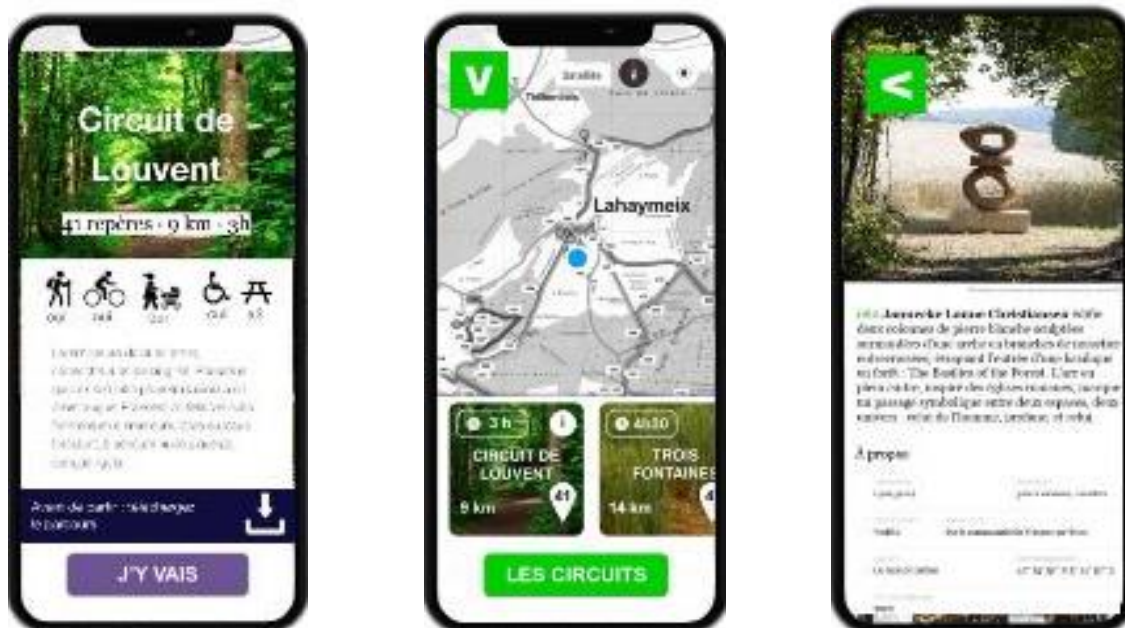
Circuit de Louvent

41 repères · 9 km · 3h

oui oui oui oui oui

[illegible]

Avant de partir : téléchargez le parcours

J'Y VAIS

V

Lahaymeix

3 h

CIRCUIT DE LOUVENT

41

9 km

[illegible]

TROIS FONTAINES

14 km

LES CIRCUITS

<

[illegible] Janneke Lonne Christiansen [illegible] deux colonnes de pierre blanche sculptées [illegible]

À propos

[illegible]